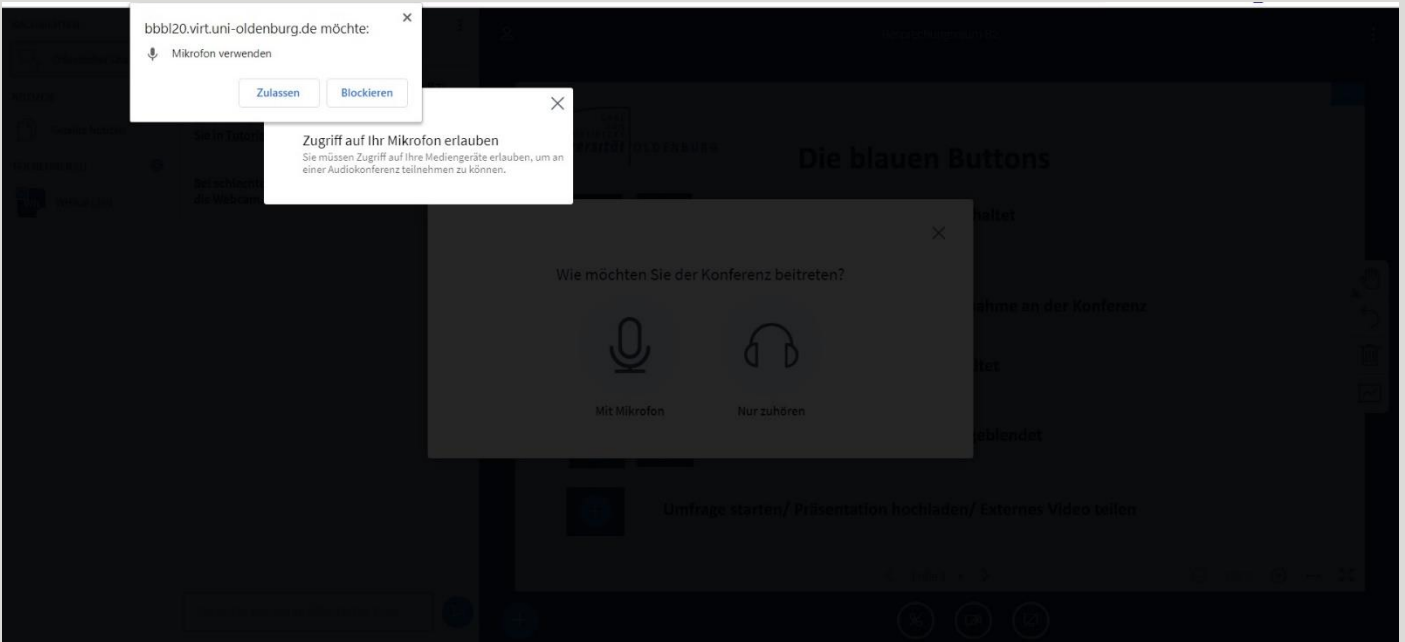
bbbl20.virt.uni-oldenburg.de möchte:

Mikrofon verwenden

Zulassen

Blockieren

Zugriff auf Ihr Mikrofon erlauben

Sie müssen Zugriff auf Ihre Mediengeräte erlauben, um an einer Audiokonferenz teilnehmen zu können.

OLDENBURG

Die blauen Buttons

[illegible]haltet

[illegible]ahme an der Konferenz

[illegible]ltet

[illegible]eblendet

Umfrage starten/ Präsentation hochladen/ Externes Video teilen

Wie möchten Sie der Konferenz beitreten?

Mit Mikrofon

Nur zuhören